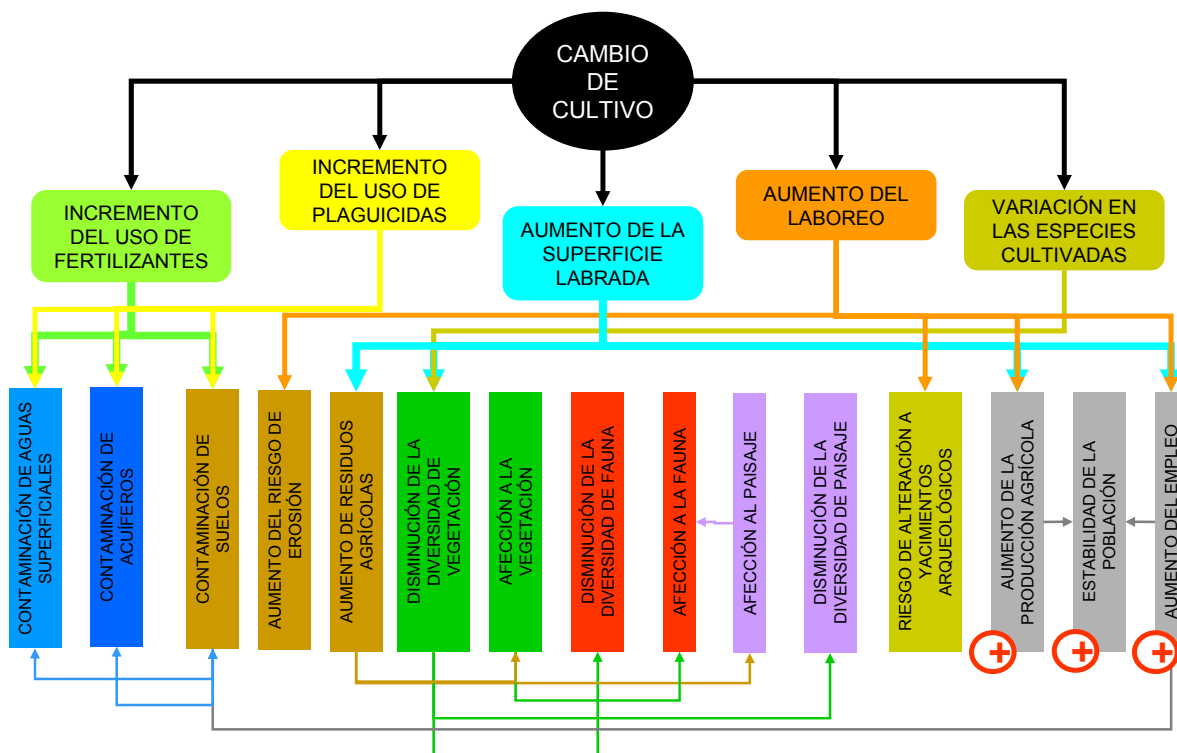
CAMBIO DE CULTIVO

INCREMENTO DEL USO DE FERTILIZANTES

INCREMENTO DEL USO DE PLAGUICIDAS

AUMENTO DE LA SUPERFICIE LABRADA

AUMENTO DEL LABOREO

VARIACIÓN EN LAS ESPECIES CULTIVADAS

CONTAMINACIÓN DE AGUAS SUPERFICIALES

CONTAMINACIÓN DE ACUÍFEROS

CONTAMINACIÓN DE SUELOS

AUMENTO DEL RIESGO DE EROSIÓN

AUMENTO DE RESIDUOS AGRÍCOLAS

DISMINUCIÓN DE LA DIVERSIDAD DE VEGETACIÓN

AFECCIÓN A LA VEGETACIÓN

DISMINUCIÓN DE LA DIVERSIDAD DE FAUNA

AFECCIÓN A LA FAUNA

AFECCIÓN AL PAISAJE

DISMINUCIÓN DE LA DIVERSIDAD DE PAISAJE

RIESGO DE ALTERACIÓN A YACIMIENTOS ARQUEOLÓGICOS

AUMENTO DE LA PRODUCCIÓN AGRÍCOLA

ESTABILIDAD DE LA POBLACIÓN

AUMENTO DEL EMPLEO

+

+

+